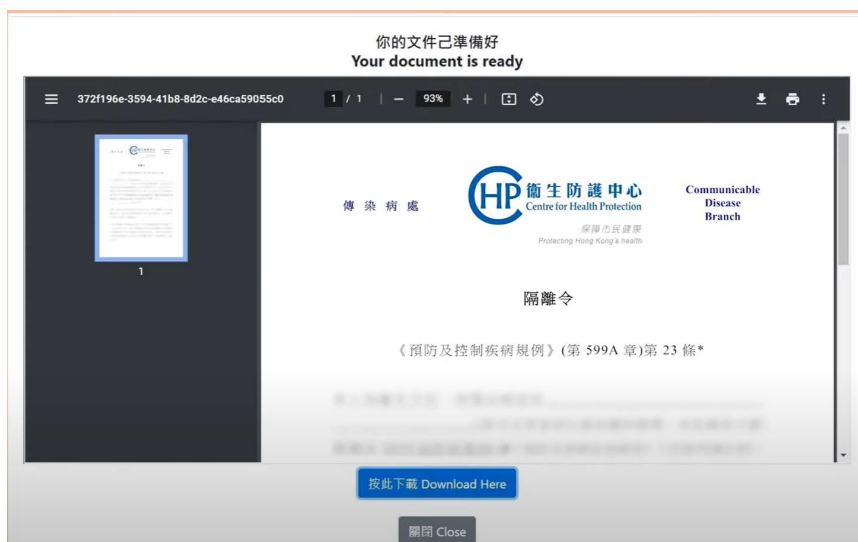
你的文件已準備好
Your document is ready

372f196e-3594-41b8-8d2c-e46ca59055c0 1 / 1 — 93% +

1

傳 染 病 處

CHP 衞生防護中心
Centre for Health Protection
保障市民健康
Protecting Hong Kong's health

Communicable Disease Branch

隔離令

《預防及控制疾病規例》(第 599A 章)第 23 條*

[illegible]

按此下載 Download Here

關閉 Close